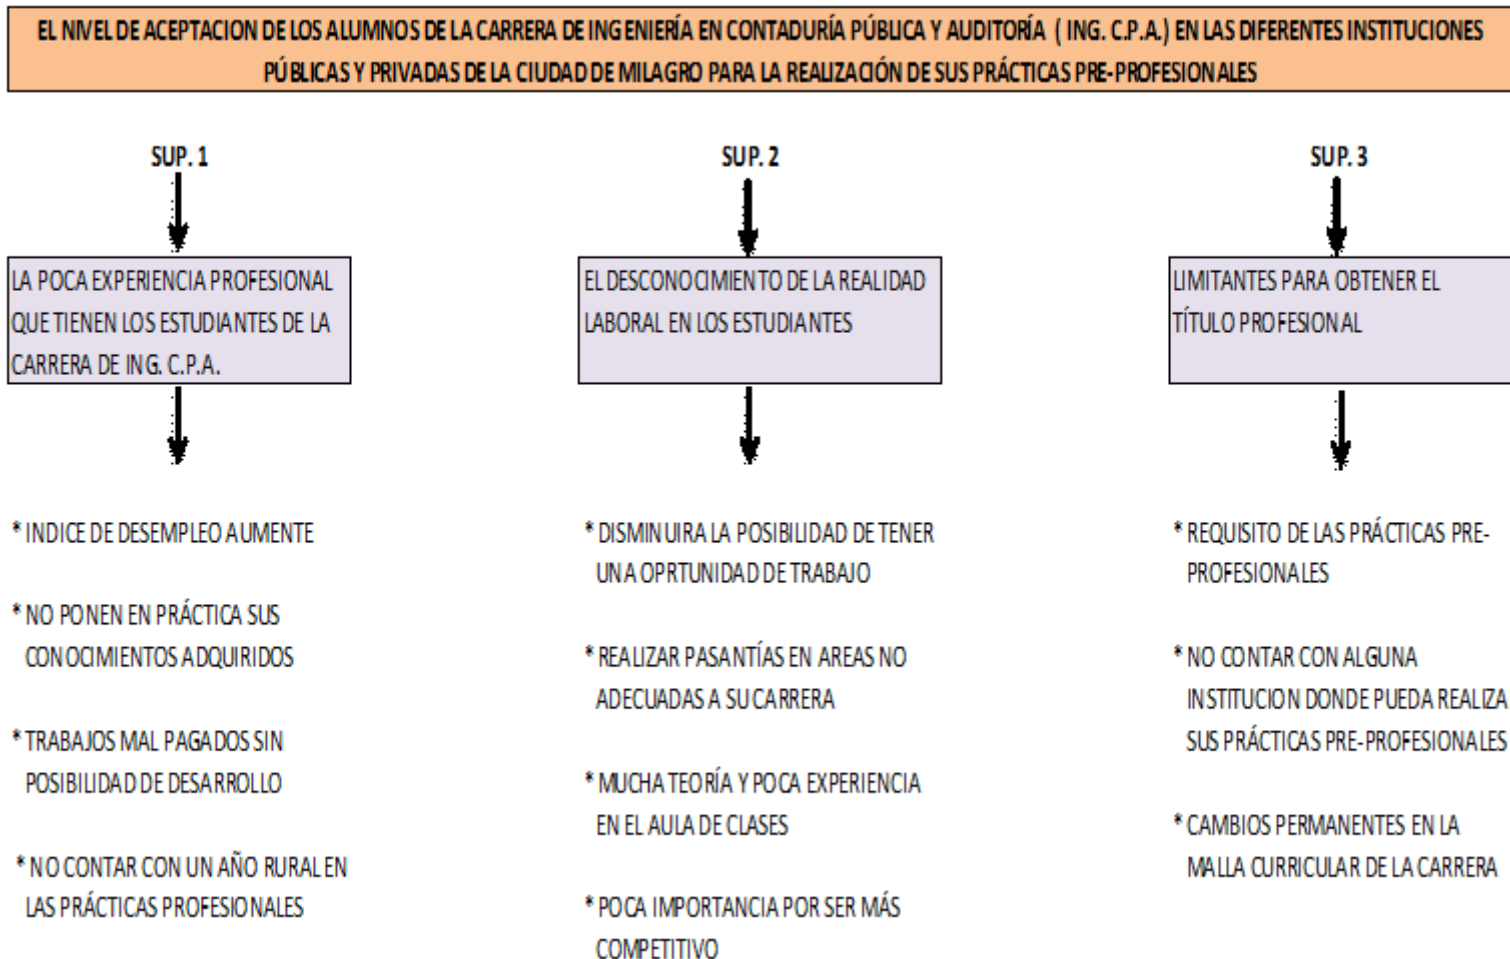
EL NIVEL DE ACEPTACION DE LOS ALUMNOS DE LA CARRERA DE INGENIERÍA EN CONTADURÍA PÚBLICA Y AUDITORÍA ( ING. C.P.A.) EN LAS DIFERENTES INSTITUCIONES PÚBLICAS Y PRIVADAS DE LA CIUDAD DE MILAGRO PARA LA REALIZACIÓN DE SUS PRÁCTICAS PRE-PROFESIONALES

SUP. 1

LA POCA EXPERIENCIA PROFESIONAL QUE TIENEN LOS ESTUDIANTES DE LA CARRERA DE ING. C.P.A.

* INDICE DE DESEMPLEO AUMENTE

* NO PONEN EN PRÁCTICA SUS CONOCIMIENTOS ADQUIRIDOS

* TRABAJOS MAL PAGADOS SIN POSIBILIDAD DE DESARROLLO

* NO CONTAR CON UN AÑO RURAL EN LAS PRÁCTICAS PROFESIONALES

SUP. 2

EL DESCONOCIMIENTO DE LA REALIDAD LABORAL EN LOS ESTUDIANTES

* DISMINUIRA LA POSIBILIDAD DE TENER UNA OPRTUNIDAD DE TRABAJO

* REALIZAR PASANTÍAS EN AREAS NO ADECUADAS A SU CARRERA

* MUCHA TEORÍA Y POCA EXPERIENCIA EN EL AULA DE CLASES

* POCA IMPORTANCIA POR SER MÁS COMPETITIVO

SUP. 3

LIMITANTES PARA OBTENER EL TÍTULO PROFESIONAL

* REQUISITO DE LAS PRÁCTICAS PRE-PROFESIONALES

* NO CONTAR CON ALGUNA INSTITUCION DONDE PUEDA REALIZA SUS PRÁCTICAS PRE-PROFESIONALES

* CAMBIOS PERMANENTES EN LA MALLA CURRICULAR DE LA CARRERA